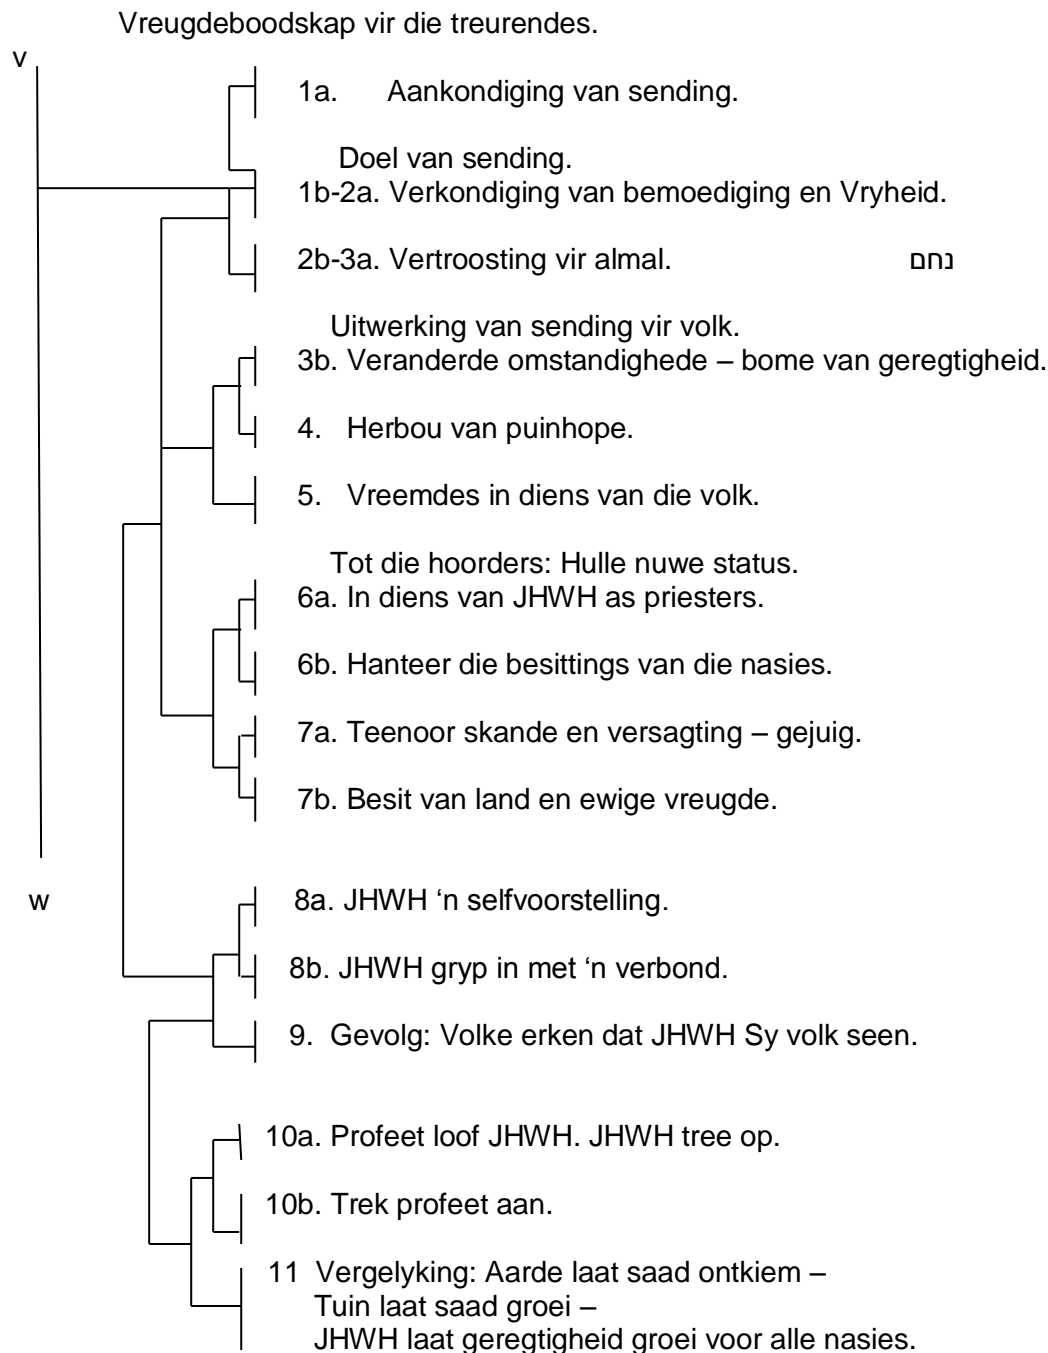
Vreugdeboodskap vir die treurendes.

v

1a. Aankondiging van sending.

Doel van sending.
1b-2a. Verkondiging van bemoediging en Vryheid.

2b-3a. Vertroosting vir almal. נחם

Uitwerking van sending vir volk.
3b. Veranderde omstandighede – bome van geregtigheid.

4. Herbou van puinhope.

5. Vreemdes in diens van die volk.

Tot die hoorders: Hulle nuwe status.
6a. In diens van JHWH as priesters.

6b. Hanteer die besittings van die nasies.

7a. Teenoor skande en versagting – gejuig.

7b. Besit van land en ewige vreugde.

w

8a. JHWH 'n selfvoorstelling.

8b. JHWH gryp in met 'n verbond.

9. Gevolg: Volke erken dat JHWH Sy volk seen.

10a. Profeet loof JHWH. JHWH tree op.

10b. Trek profeet aan.

11 Vergelyking: Aarde laat saad ontkiem –
Tuin laat saad groei –
JHWH laat geregtigheid groei voor alle nasies.